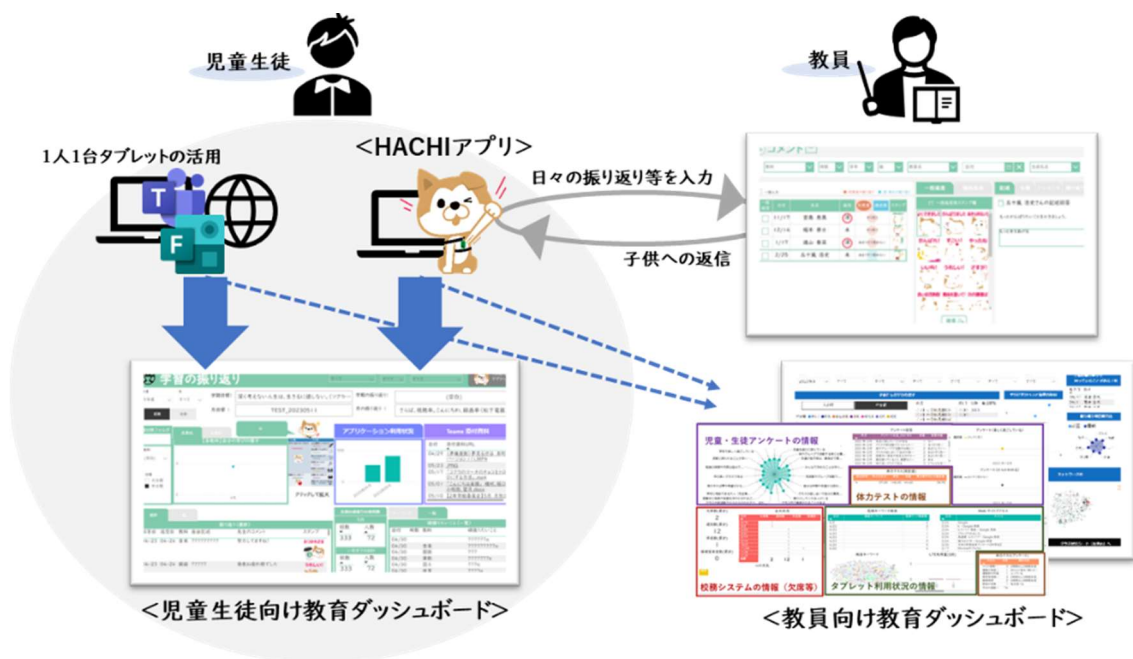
児童生徒

教員

1人1台タブレットの活用

<HACHIアプリ>

日々の振り返り等を入力

子供への返信

学習の振り返り

アプリケーション利用状況

Teams 提出課題

児童・生徒アンケートの情報

体力テストの情報

校務システムの情報（欠席等）

タブレット利用状況の情報

<児童生徒向け教育ダッシュボード>

<教員向け教育ダッシュボード>